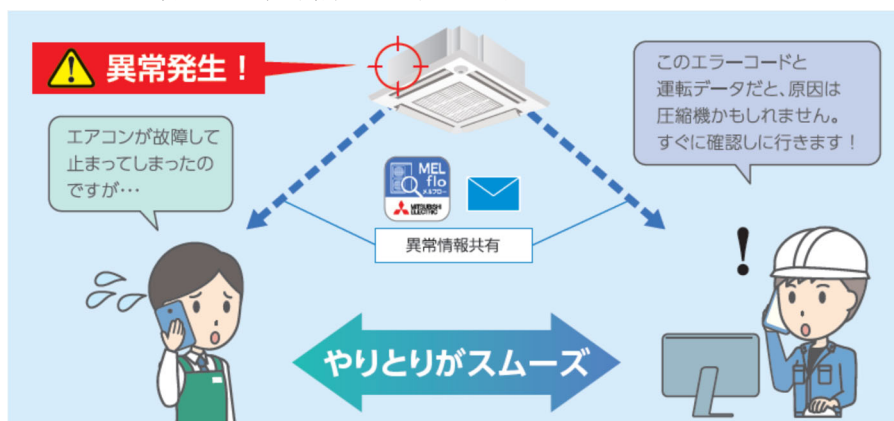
異常発生！

エアコンが故障して止まってしまったのですが…

MEL flo メルフロー

MITSUBISHI ELECTRIC

異常情報共有

このエラーコードと運転データだと、原因は圧縮機かもしれません。すぐに確認しに行きます！

!

やりとりがスムーズ